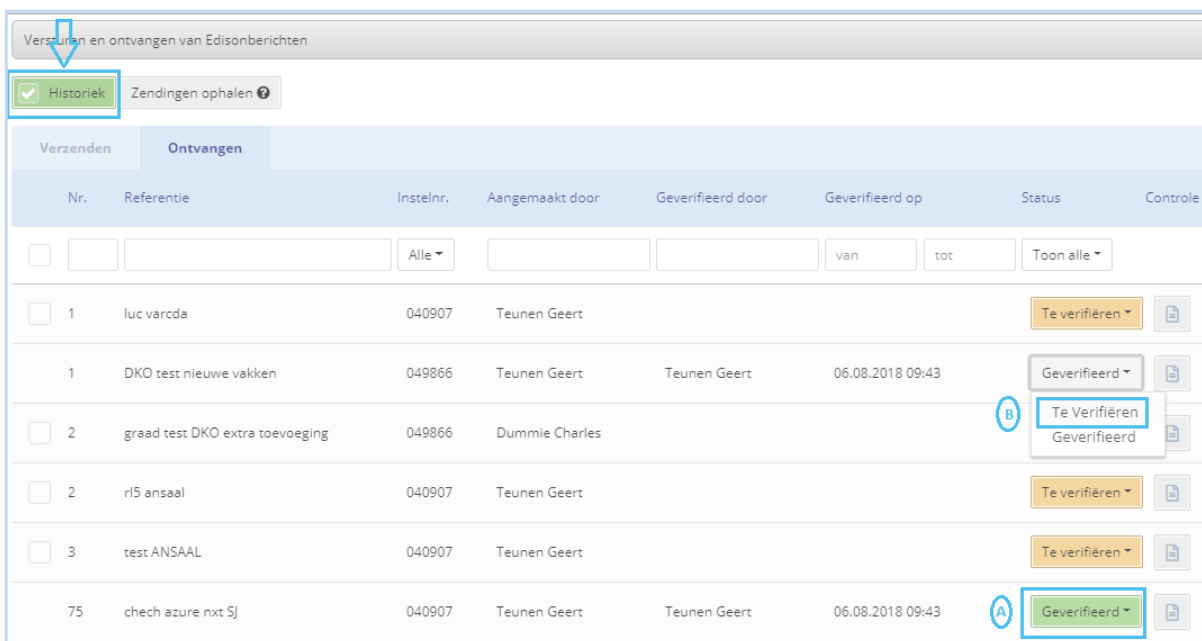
Versturen en ontvangen van Edisonberichten

Historiek Zendingen ophalen

Verzenden Ontvangen

| | Nr. | Referentie | Instelnr. | Aangemaakt door | Geverifieerd door | Geverifieerd op | | Status | Controle |
|---|---|---|---|---|---|---|---|---|---|
| | | | Alle | | | van | tot | Toon alle | |
| | 1 | luc varcda | 040907 | Teunen Geert | | | | Te verifiëren | |
| | 1 | DKO test nieuwe vakken | 049866 | Teunen Geert | Teunen Geert | 06.08.2018 09:43 | | Geverifieerd | |
| | 2 | graad test DKO extra toevoeging | 049866 | Dummie Charles | | | | B Te Verifiëren Geverifieerd | |
| | 2 | rl5 ansaal | 040907 | Teunen Geert | | | | Te verifiëren | |
| | 3 | test ANSAAL | 040907 | Teunen Geert | | | | Te verifiëren | |
| | 75 | chech azure nxt SJ | 040907 | Teunen Geert | Teunen Geert | 06.08.2018 09:43 | | A Geverifieerd | |